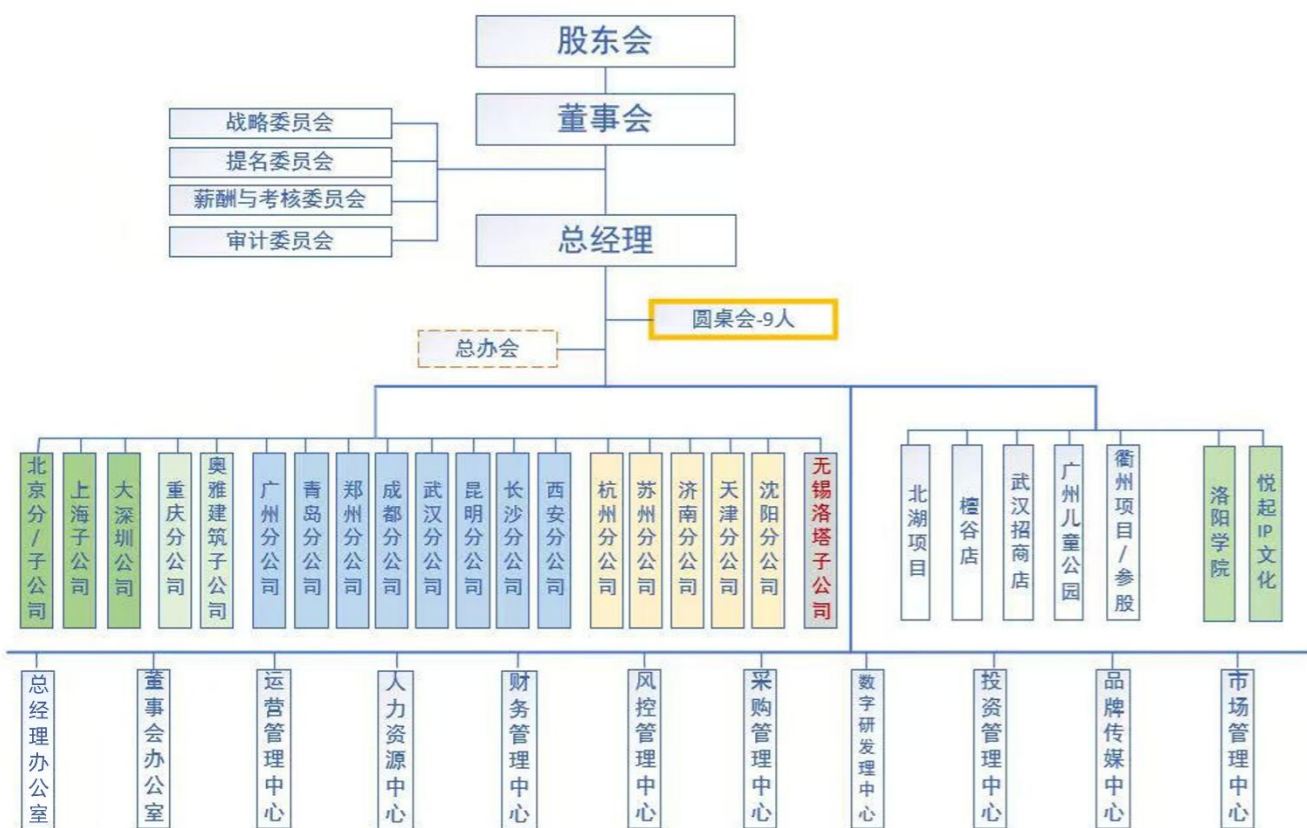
股东会

董事会

战略委员会
提名委员会
薪酬与考核委员会
审计委员会

总经理

圆桌会-9人

总办会

北京分/子公司
上海子公司
大深圳公司
重庆分公司
奥雅建筑子公司
广州分公司
青岛分公司
郑州分公司
成都分公司
武汉分公司
昆明分公司
长沙分公司
西安分公司
杭州分公司
苏州分公司
济南分公司
天津分公司
沈阳分公司
无锡洛塔子公司

北湖项目
檀谷店
武汉招商店
广州儿童公园
衢州项目/参股
洛阳学院
悦起IP文化

总经理办公室
董事会办公室
运营管理中心
人力资源中心
财务管理中心
风控管理中心
采购管理中心
数字研发理中心
投资管理中心
品牌传媒中心
市场管理中心